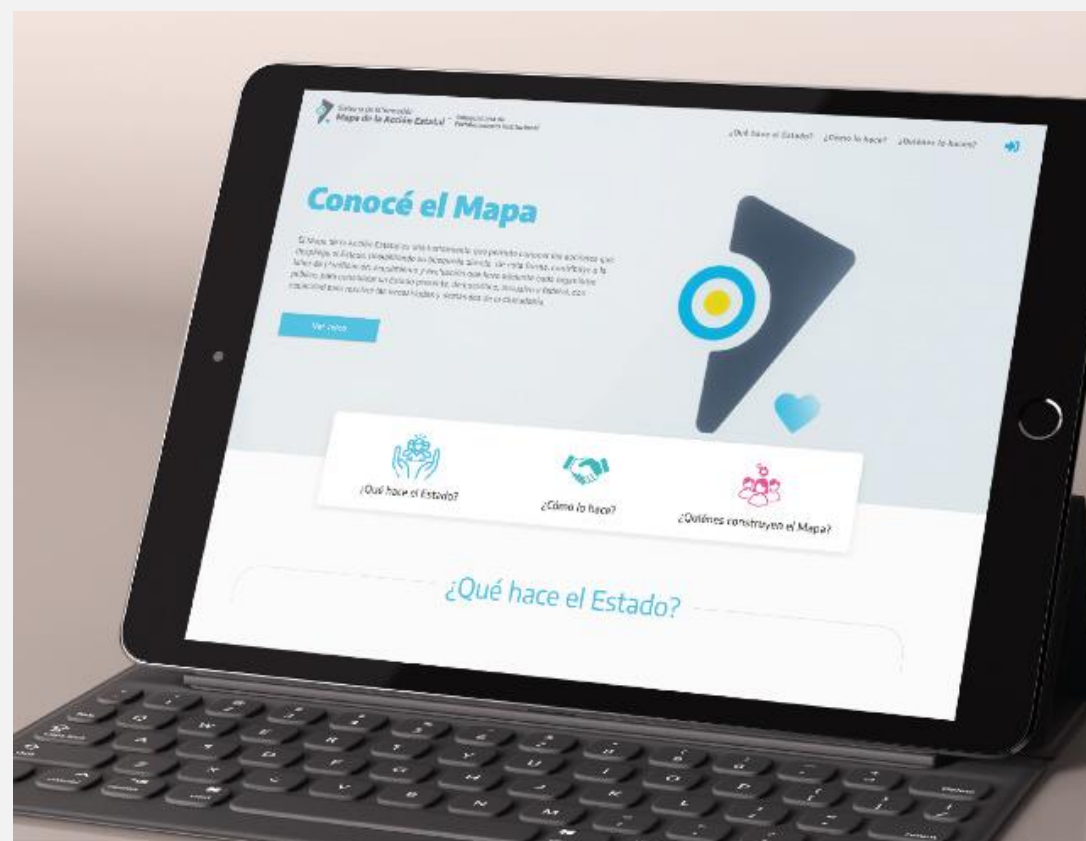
Sistema de Información Mapa de la Acción Estatal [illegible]

¿Qué hace el Estado? ¿Cómo lo hace? ¿Quiénes lo hacen?

Conocé el Mapa

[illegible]

Ver más

¿Qué hace el Estado?

¿Cómo lo hace?

¿Quiénes construyen el Mapa?

¿Qué hace el Estado?